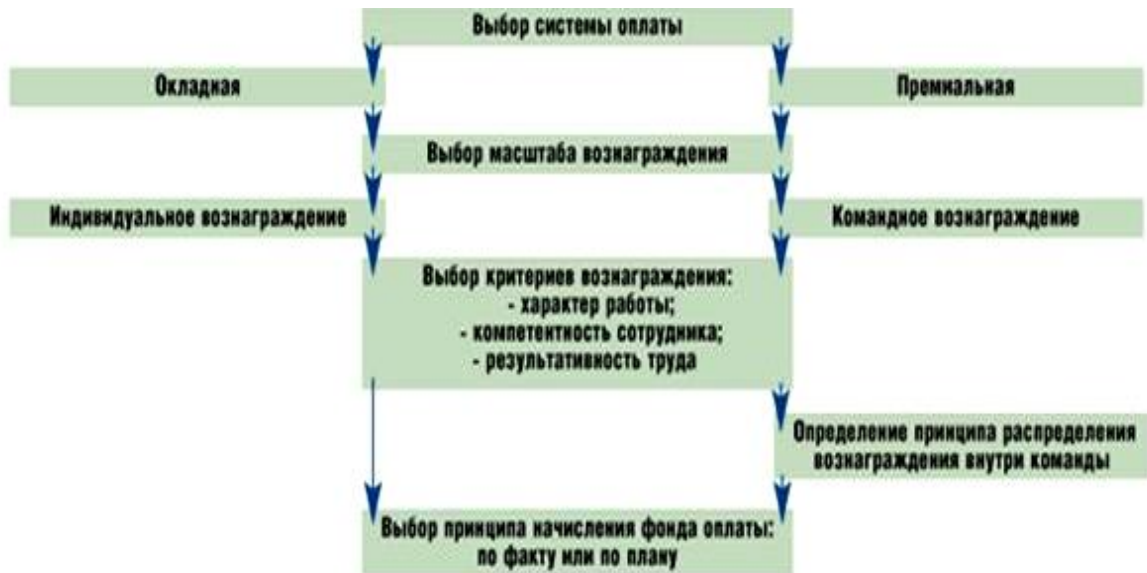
Выбор системы оплаты

Окладная

Премиальная

Выбор масштаба вознаграждения

Индивидуальное вознаграждение

Командное вознаграждение

Выбор критериев вознаграждения:
- характер работы;
- компетентность сотрудника;
- результативность труда

Определение принципа распределения вознаграждения внутри команды

Выбор принципа начисления фонда оплаты: по факту или по плану